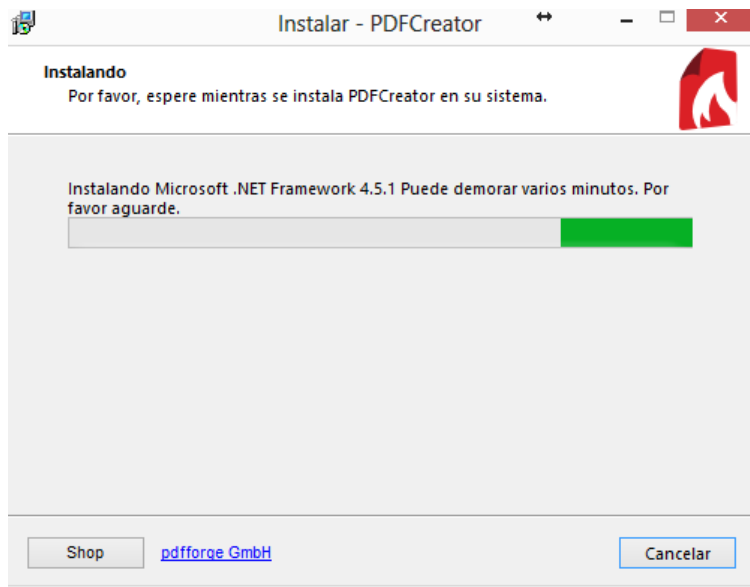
Instalar - PDFCreator

Instalando
Por favor, espere mientras se instala PDFCreator en su sistema.

Instalando Microsoft .NET Framework 4.5.1 Puede demorar varios minutos. Por favor aguarde.

Shop
pdfforge GmbH
Cancelar